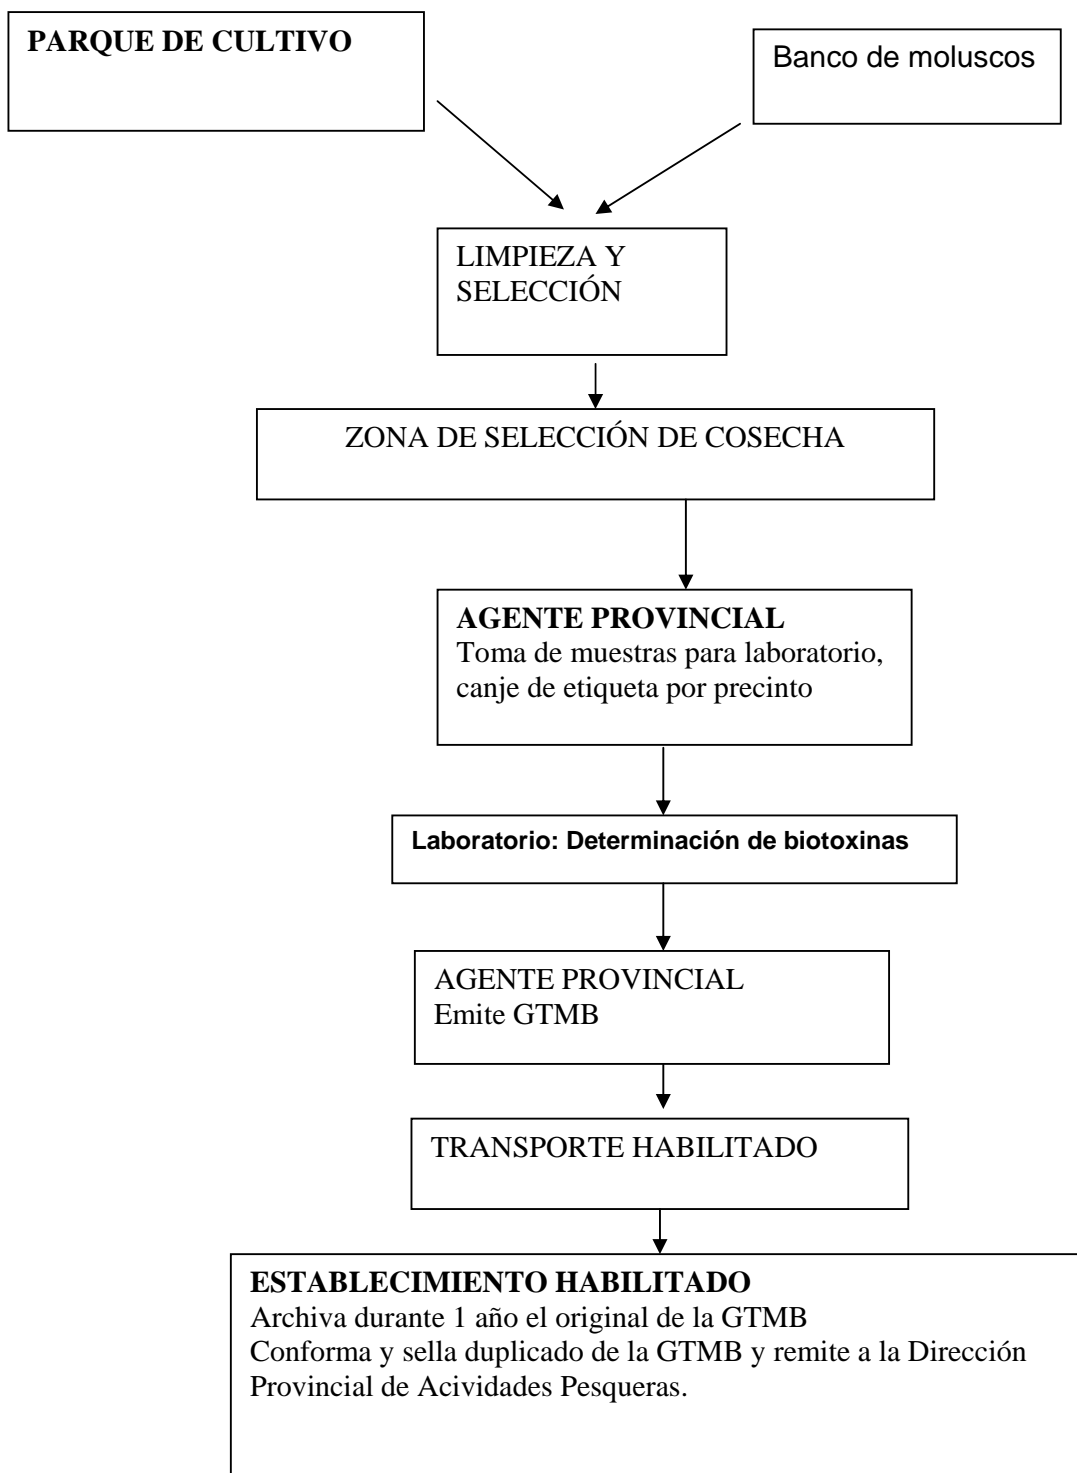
PARQUE DE CULTIVO

Banco de moluscos

LIMPIEZA Y SELECCIÓN

ZONA DE SELECCIÓN DE COSECHA

AGENTE PROVINCIAL
Toma de muestras para laboratorio, canje de etiqueta por precinto

Laboratorio: Determinación de biotoxinas

AGENTE PROVINCIAL
Emite GTMB

TRANSPORTE HABILITADO

ESTABLECIMIENTO HABILITADO
Archiva durante 1 año el original de la GTMB
Conforma y sella duplicado de la GTMB y remite a la Dirección Provincial de Acividades Pesqueras.